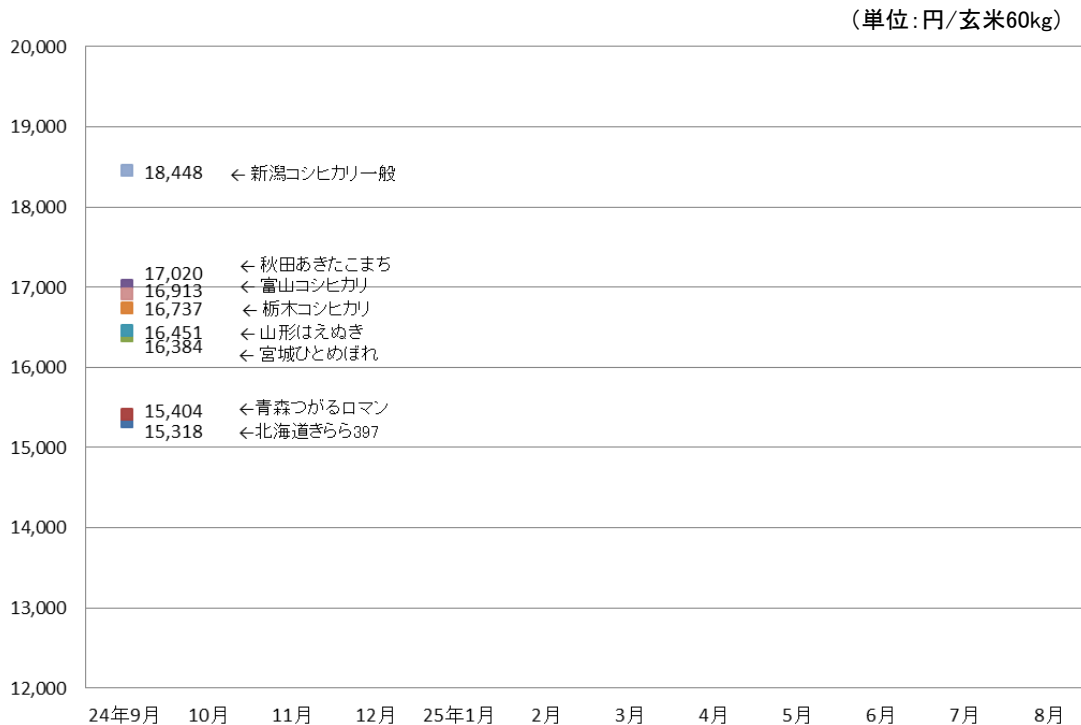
（単位:円/玄米60kg）

20,000
19,000
18,000
17,000
16,000
15,000
14,000
13,000
12,000

18,448 ← 新潟コシヒカリ一般
17,020 ← 秋田あきたこまち
16,913 ← 富山コシヒカリ
16,737 ← 栃木コシヒカリ
16,451 ← 山形はえぬき
16,384 ← 宮城ひとめぼれ
15,404 ← 青森つがるロマン
15,318 ← 北海道きらら397

24年9月 10月 11月 12月 25年1月 2月 3月 4月 5月 6月 7月 8月